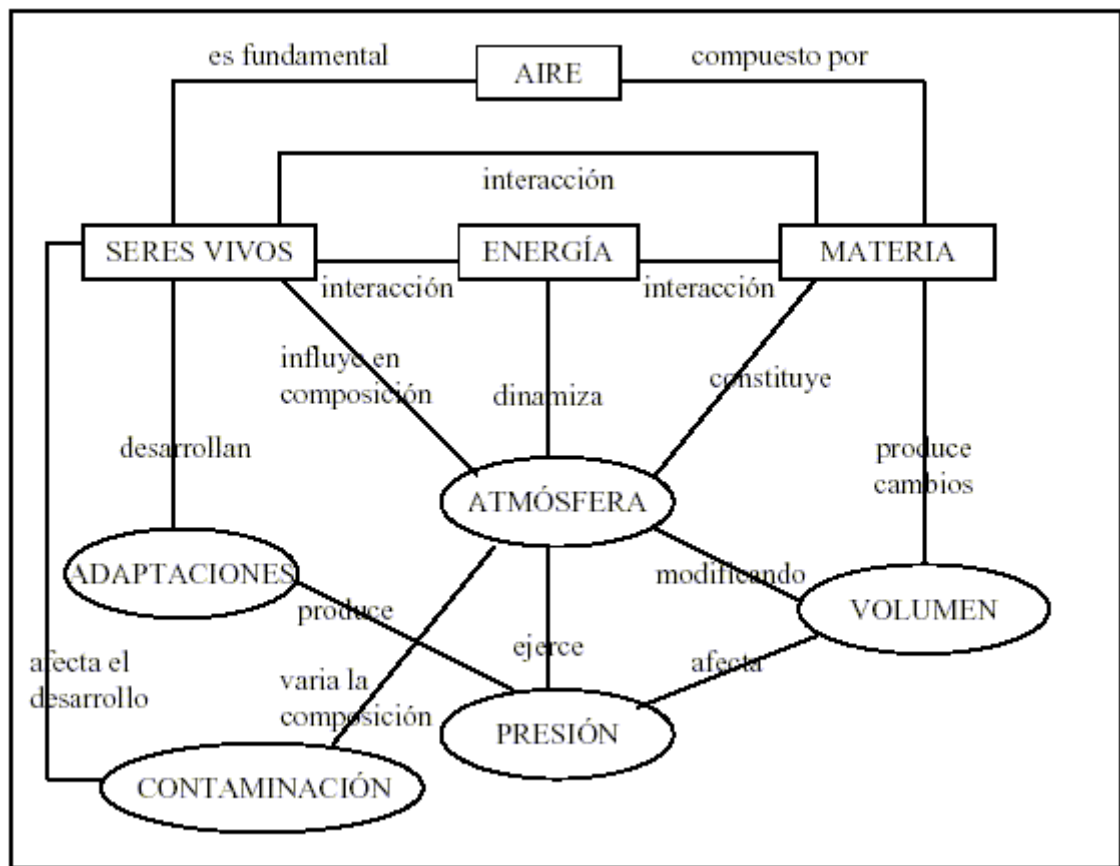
es fundamental

AIRE

compuesto por

interacción

SERES VIVOS

ENERGÍA

MATERIA

interacción

interacción

influye en composición

dinamiza

constituye

desarrollan

produce cambios

ATMÓSFERA

ADAPTACIONES

modificando

VOLUMEN

produce

ejerce

afecta el desarrollo

afecta

varia la composición

PRESIÓN

CONTAMINACIÓN